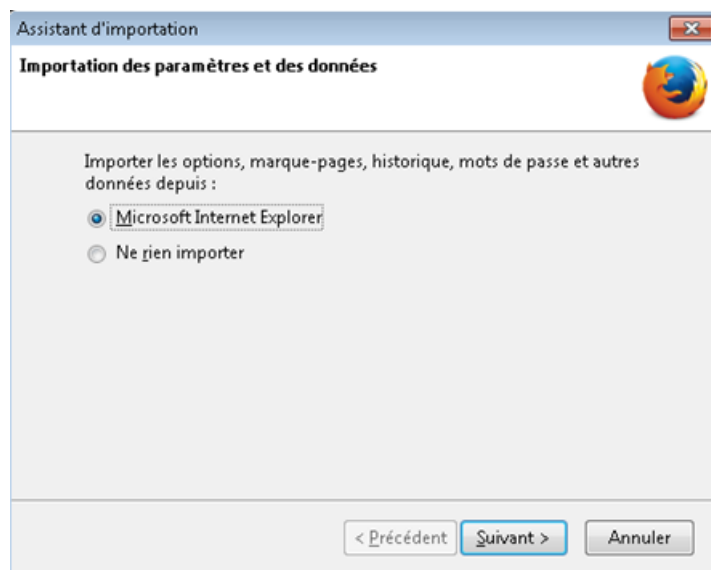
Assistant d'importation

Importation des paramètres et des données

Importer les options, marque-pages, historique, mots de passe et autres données depuis :

Microsoft Internet Explorer

Ne rien importer

< Précédent

Suivant >

Annuler